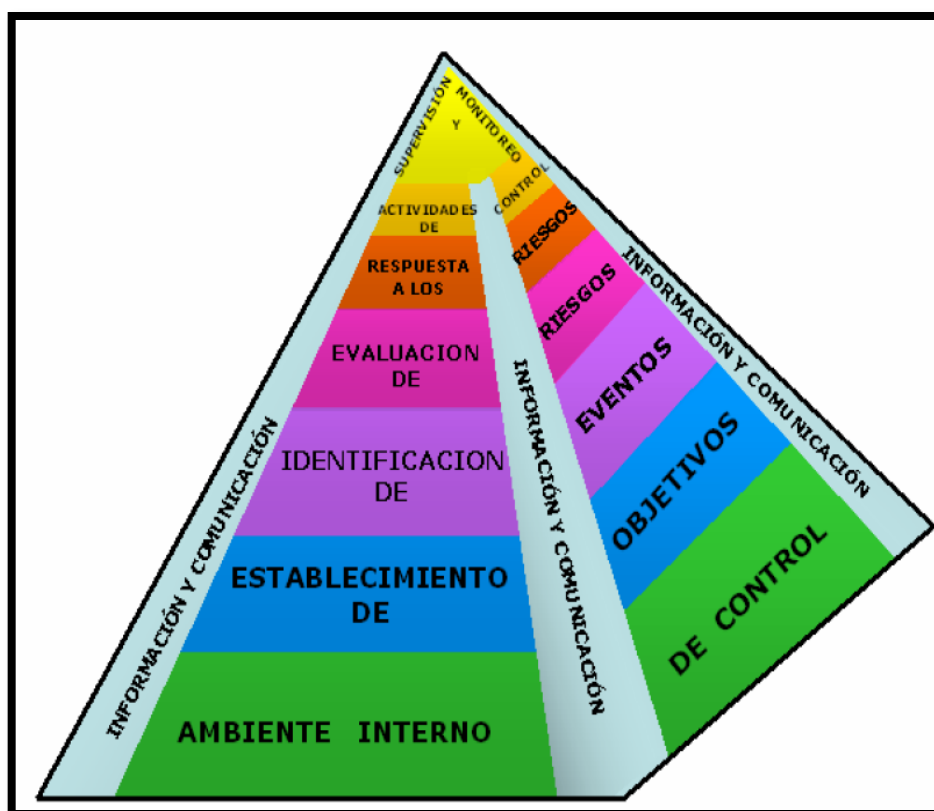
SUPERVISIÓN Y MONITOREO

ACTIVIDADES DE

CONTROL

RESPUESTA A LOS

RIESGOS

EVALUACION DE

RIESGOS

IDENTIFICACION DE

EVENTOS

ESTABLECIMIENTO DE

OBJETIVOS

AMBIENTE INTERNO

DE CONTROL

INFORMACIÓN Y COMUNICACIÓN

INFORMACIÓN Y COMUNICACIÓN

INFORMACIÓN Y COMUNICACIÓN